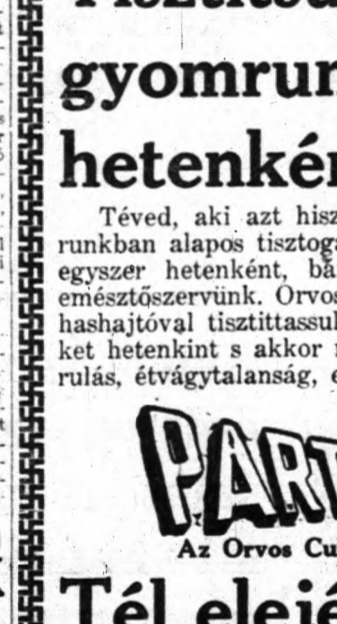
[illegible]
gyomrun
hetenkén

Téved, aki azt hisz runkban alapos tisztoga egyszer hetenként, bá emésztőszervünk. Orvos hashajtóval tisztíttassul ket hetenkint s akkor rulás, étvágytalanság, e

PART

Az Orvos Cu

Tél elejé